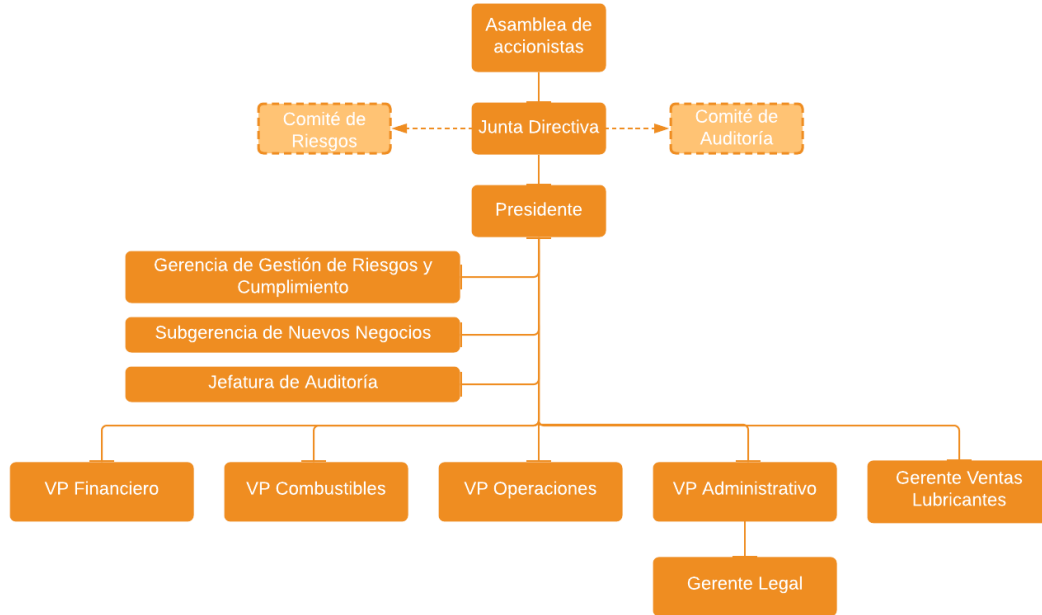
Asamblea de accionistas

Comité de Riesgos

Junta Directiva

Comité de Auditoría

Presidente

Gerencia de Gestión de Riesgos y Cumplimiento

Subgerencia de Nuevos Negocios

Jefatura de Auditoría

VP Financiero

VP Combustibles

VP Operaciones

VP Administrativo

Gerente Ventas Lubricantes

Gerente Legal